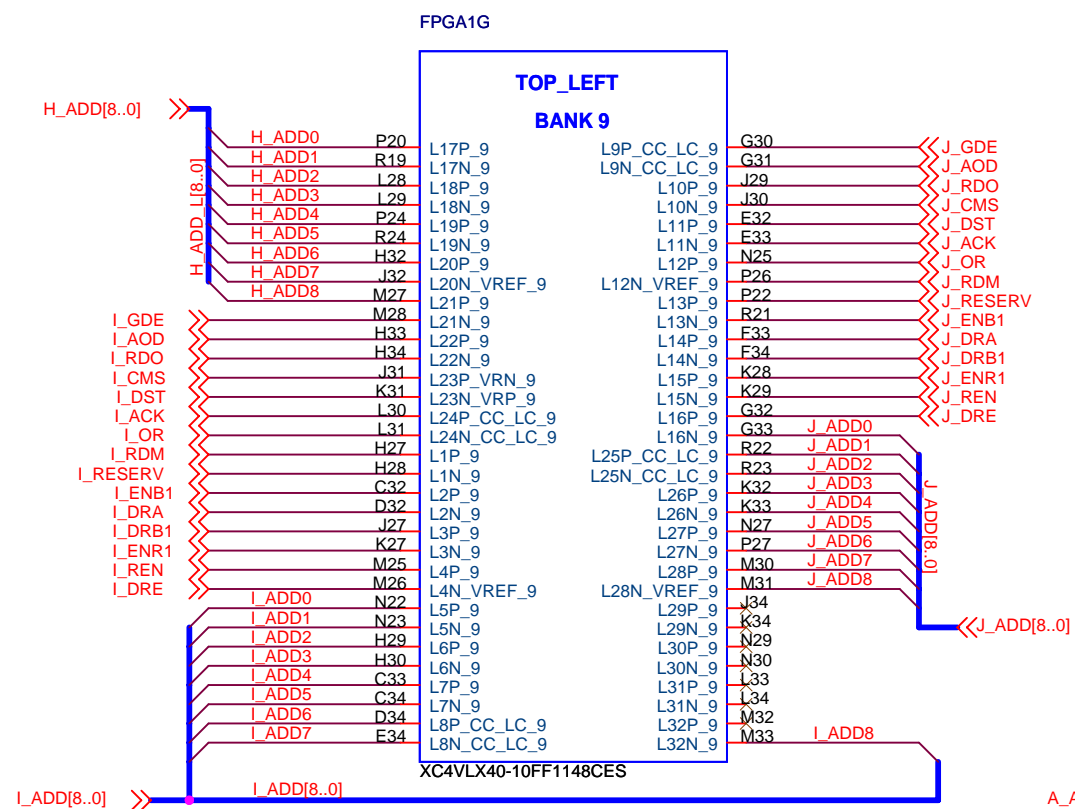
FPGA1G

TOP_LEFT

BANK 9

H_ADD[8..0]

H_ADD_L[8..0]

H_ADD0 P20 L17P_9
H_ADD1 R19 L17N_9
H_ADD2 L28 L18P_9
H_ADD3 L29 L18N_9
H_ADD4 P24 L19P_9
H_ADD5 R24 L19N_9
H_ADD6 H32 L20P_9
H_ADD7 J32 L20N_VREF_9
H_ADD8 M27 L21P_9
I_GDE M28 L21N_9
I_AOD H33 L22P_9
I_RDO H34 L22N_9
I_CMS J31 L23P_VRN_9
I_DST K31 L23N_VRP_9
I_ACK L30 L24P_CC_LC_9
I_OR L31 L24N_CC_LC_9
I_RDM H27 L1P_9
I_RESERV H28 L1N_9
I_ENB1 C32 L2P_9
I_DRA D32 L2N_9
I_DRB1 J27 L3P_9
I_ENR1 K27 L3N_9
I_REN M25 L4P_9
I_DRE M26 L4N_VREF_9
I_ADD0 N22 L5P_9
I_ADD1 N23 L5N_9
I_ADD2 H29 L6P_9
I_ADD3 H30 L6N_9
I_ADD4 C33 L7P_9
I_ADD5 C34 L7N_9
I_ADD6 D34 L8P_CC_LC_9
I_ADD7 E34 L8N_CC_LC_9

L9P_CC_LC_9 G30 J_GDE
L9N_CC_LC_9 G31 J_AOD
L10P_9 J29 J_RDO
L10N_9 J30 J_CMS
L11P_9 E32 J_DST
L11N_9 E33 J_ACK
L12P_9 N25 J_OR
L12N_VREF_9 P26 J_RDM
L13P_9 P22 J_RESERV
L13N_9 R21 J_ENB1
L14P_9 F33 J_DRA
L14N_9 F34 J_DRB1
L15P_9 K28 J_ENR1
L15N_9 K29 J_REN
L16P_9 G32 J_DRE
L16N_9 G33 J_ADD0
L25P_CC_LC_9 R22 J_ADD1
L25N_CC_LC_9 R23 J_ADD2
L26P_9 K32 J_ADD3
L26N_9 K33 J_ADD4
L27P_9 N27 J_ADD5
L27N_9 P27 J_ADD6
L28P_9 M30 J_ADD7
L28N_VREF_9 M31 J_ADD8
L29P_9 J34
L29N_9 K34
L30P_9 N29
L30N_9 N30
L31P_9 L33
L31N_9 L34
L32P_9 M32
L32N_9 M33 I_ADD8

J_ADD[8..0]

J_ADD[8..0]

XC4VLX40-10FF1148CES

I_ADD[8..0]

I_ADD[8..0]

A_